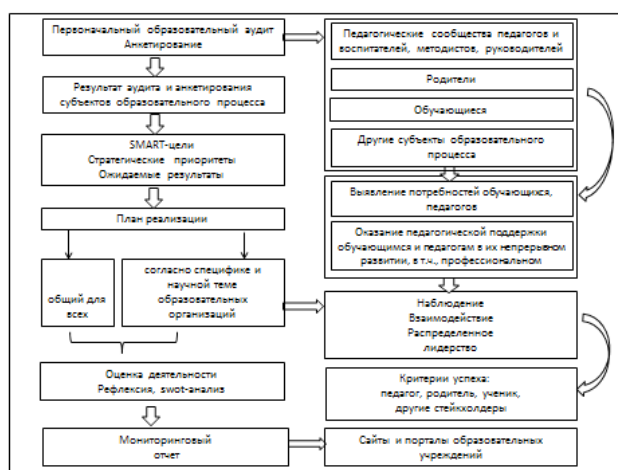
Первоначальный образовательный аудит
Анкетирование

Результат аудита и анкетирования субъектов образовательного процесса

SMART-цели
Стратегические приоритеты
Ожидаемые результаты

План реализации

общий для всех

согласно специфике и научной теме образовательных организаций

Оценка деятельности
Рефлексия, swot-анализ

Мониторинговый отчет

Педагогические сообщества педагогов и воспитателей, методистов, руководителей

Родители

Обучающиеся

Другие субъекты образовательного процесса

Выявление потребностей обучающихся, педагогов

Оказание педагогической поддержки обучающимся и педагогам в их непрерывном развитии, в т.ч., профессиональном

Наблюдение
Взаимодействие
Распределенное лидерство

Критерии успеха:
педагог, родитель, ученик, другие стейкхолдеры

Сайты и порталы образовательных учреждений